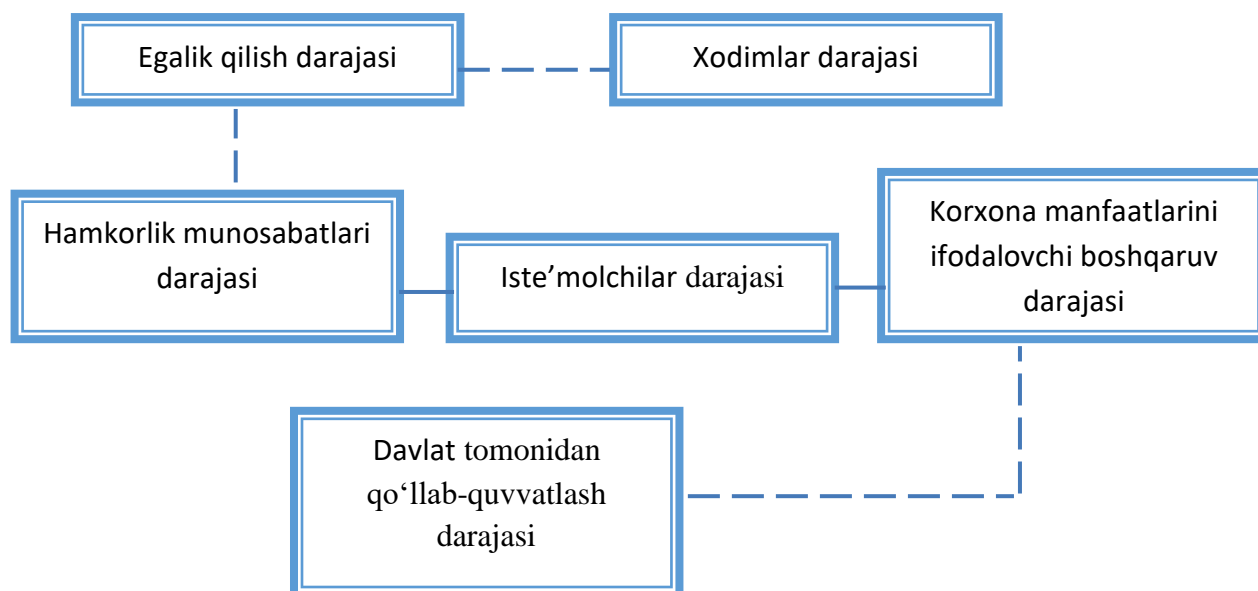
Egalik qilish darajasi

Xodimlar darajasi

Hamkorlik munosabatlari darajasi

Iste’molchilar darajasi

Korxona manfaatlarini ifodalovchi boshqaruv darajasi

Davlat tomonidan qo‘llab-quvvatlash darajasi